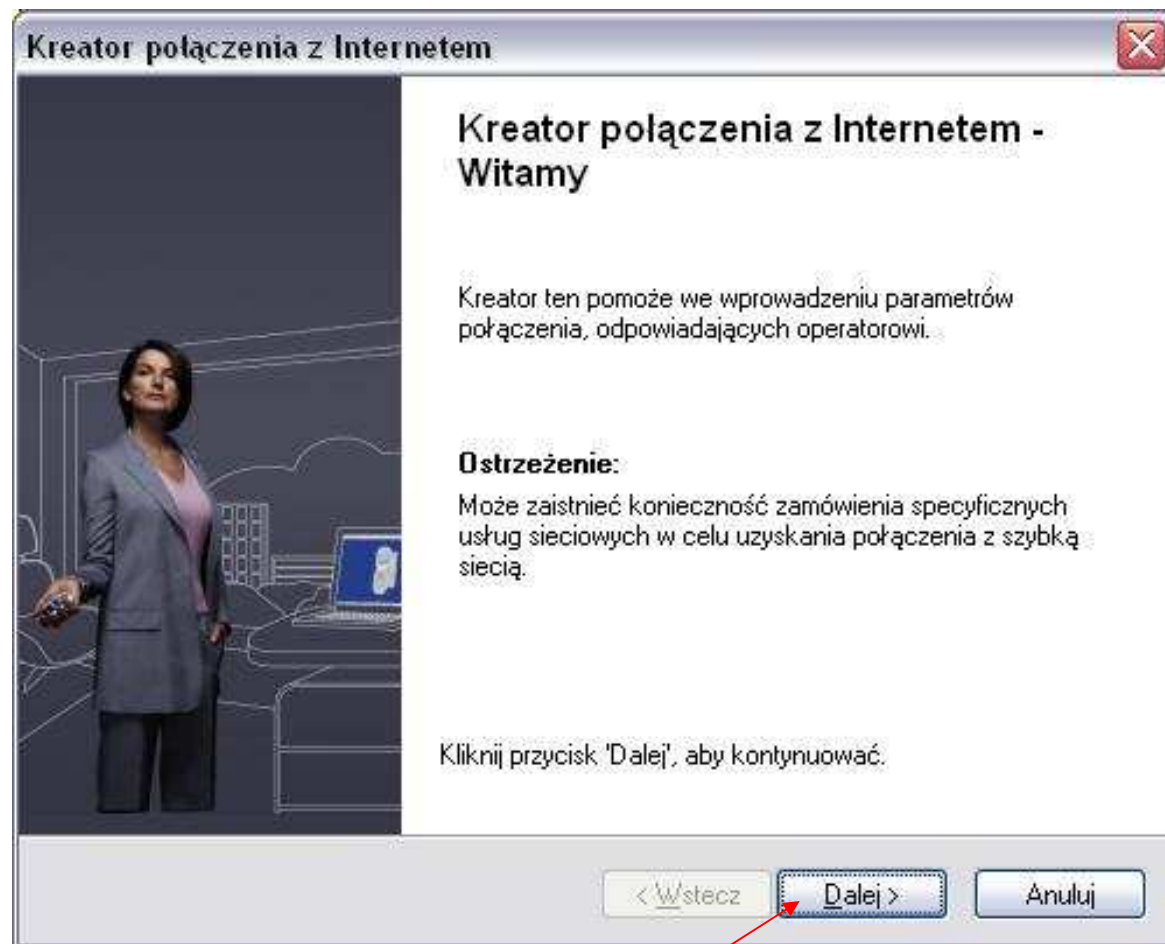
Kreator połączenia z Internetem

Kreator połączenia z Internetem - Witamy

Kreator ten pomoże we wprowadzeniu parametrów połączenia, odpowiadających operatorowi.

Ostrzeżenie:
Może zaistnieć konieczność zamówienia specyficznych usług sieciowych w celu uzyskania połączenia z szybką siecią.

Kliknij przycisk 'Dalej', aby kontynuować.

< Wstecz

Dalej >

Anuluj